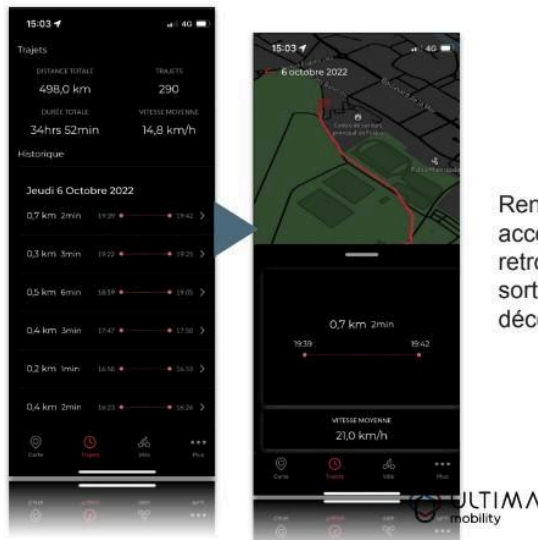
15:03
4G
Trajets
DISTANCE TOTALE
498,0 km
TRAJETS
290
DURÉE TOTALE
34hrs 52min
VITESSE MOYENNE
14,8 km/h
Historique
Jeudi 6 Octobre 2022
0,7 km 2min 19:39 19:42
0,3 km 3min 19:22 19:25
0,5 km 6min 18:59 19:05
0,4 km 3min 17:47 17:50
0,2 km 1min 16:50 16:51
0,4 km 2min 16:23 16:26
Carte
Trajets
Vélo
Plus

15:03
4G
6 octobre 2022
0,7 km 2min
19:39
19:42
VITESSE MOYENNE
21,0 km/h
Carte
Trajets
Vélo
Plus

Ren
acc
retro
sort
déc

ULTIMA
mobility